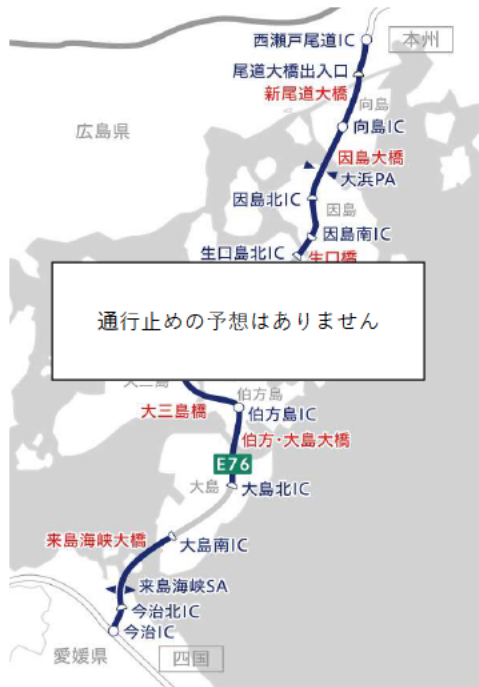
西瀬戸尾道IC
本州
尾道大橋出入口
新尾道大橋
向島
広島県
向島IC
因島大橋
大浜PA
因島北IC
因島
因島南IC
生口島北IC
生口橋

通行止めの予想はありません

大三島
伯方島
大三島橋
伯方島IC
伯方・大島大橋
E76
大島
大島北IC
来島海峡大橋
大島南IC
来島海峡SA
今治北IC
今治IC
愛媛県
四国